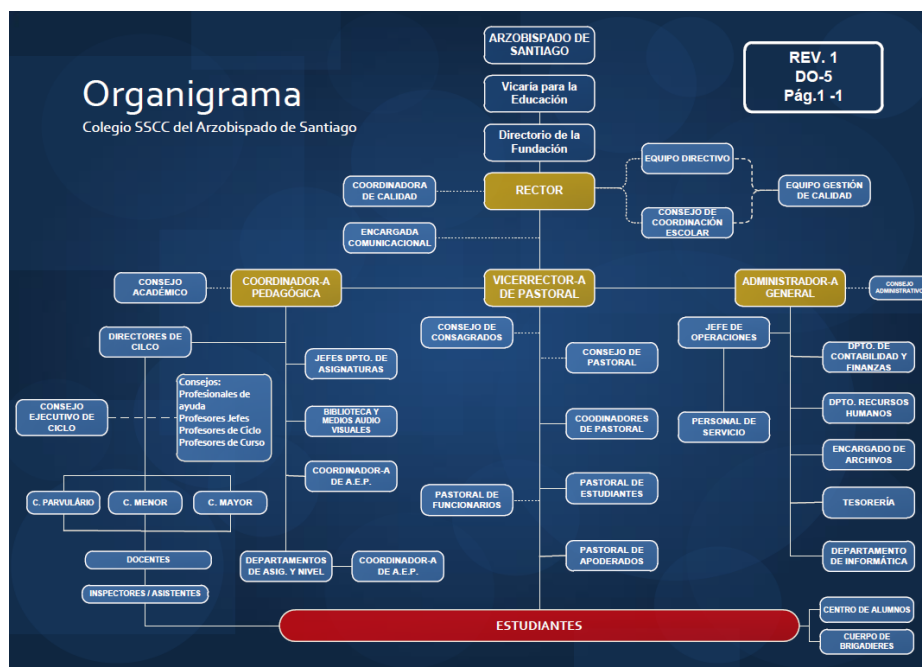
Organigrama
Colegio SSCC del Arzobispado de Santiago

ARZOBISPADO DE SANTIAGO

Vicaria para la Educación

Directorio de la Fundación

REV. 1
DO-5
Pág.1 -1

COORDINADORA DE CALIDAD

RECTOR

EQUIPO DIRECTIVO

CONSEJO DE COORDINACIÓN ESCOLAR

EQUIPO GESTIÓN DE CALIDAD

ENCARGADA COMUNICACIONAL

CONSEJO ACADÉMICO

COORDINADOR-A PEDAGÓGICA

VICERRECTOR-A DE PASTORAL

ADMINISTRADOR-A GENERAL

CONSEJO ADMINISTRATIVO

DIRECTORES DE CILCO

CONSEJO DE CONSAGRADOS

JEFE DE OPERACIONES

JEFES DPTO. DE ASIGNATURAS

CONSEJO DE PASTORAL

DPTO. DE CONTABILIDAD Y FINANZAS

Consejos:
Profesionales de ayuda
Profesores Jefes
Profesores de Ciclo
Profesores de Curso

CONSEJO EJECUTIVO DE CICLO

BIBLIOTECA Y MEDIOS AUDIO VISUALES

DPTO. RECURSOS HUMANOS

CODINADORES DE PASTORAL

PERSONAL DE SERVICIO

ENCARGADO DE ARCHIVOS

COORDINADOR-A DE A.E.P.

PASTORAL DE ESTUDIANTES

PASTORAL DE FUNCIONARIOS

C. PARVULÁRIO

C. MENOR

C. MAYOR

TESORERÍA

DOCENTES

DEPARTAMENTOS DE ASIG. Y NIVEL

COORDINADOR-A DE A.E.P.

PASTORAL DE APODERADOS

DEPARTAMENTO DE INFORMÁTICA

INSPECTORES / ASISTENTES

ESTUDIANTES

CENTRO DE ALUMNOS

CUERPO DE BRIGADIERES